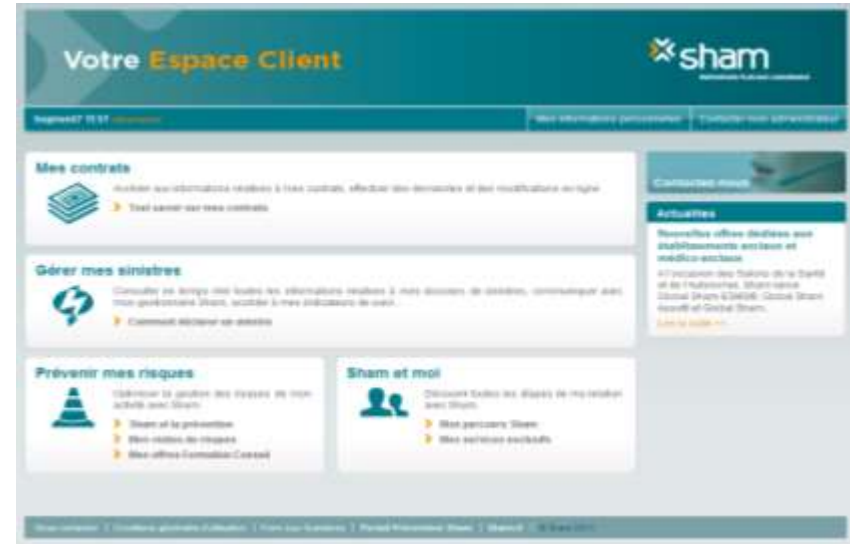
Votre Espace Client

sham

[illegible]

Mes informations personnelles | Contacter mon administrateur

Mes contrats

Accéder aux informations relatives à mes contrats, effectuer des demandes et des modifications en ligne.

Tout savoir sur mes contrats

Gérer mes sinistres

Consulter en temps réel toutes les informations relatives à mes dossiers de sinistres, communiquer avec mon gestionnaire Sham, accéder à mes indicateurs de suivi...

Comment déclarer un sinistre

Prévenir mes risques

Optimiser la gestion des risques de mon activité avec Sham.

Sham et la prévention

Mes visites de risques

Mes offres Formation Conseil

Sham et moi

Découvrir toutes les étapes de ma relation avec Sham.

Mon parcours Sham

Mes services exclusifs

Contactez-nous

Actualités

Nouvelles offres dédiées aux établissements enclaves et médico-enclave

A l'occasion des Salons de la Santé et de l'Autonomie, Sham lance Global Sham EDMHE, Global Sham Assoft et Global Sham.

Lire la suite >>

Plan du site | Conditions générales d'utilisation | Foire aux questions | Portail Prévention Sham | Sham.fr | © Sham 2011